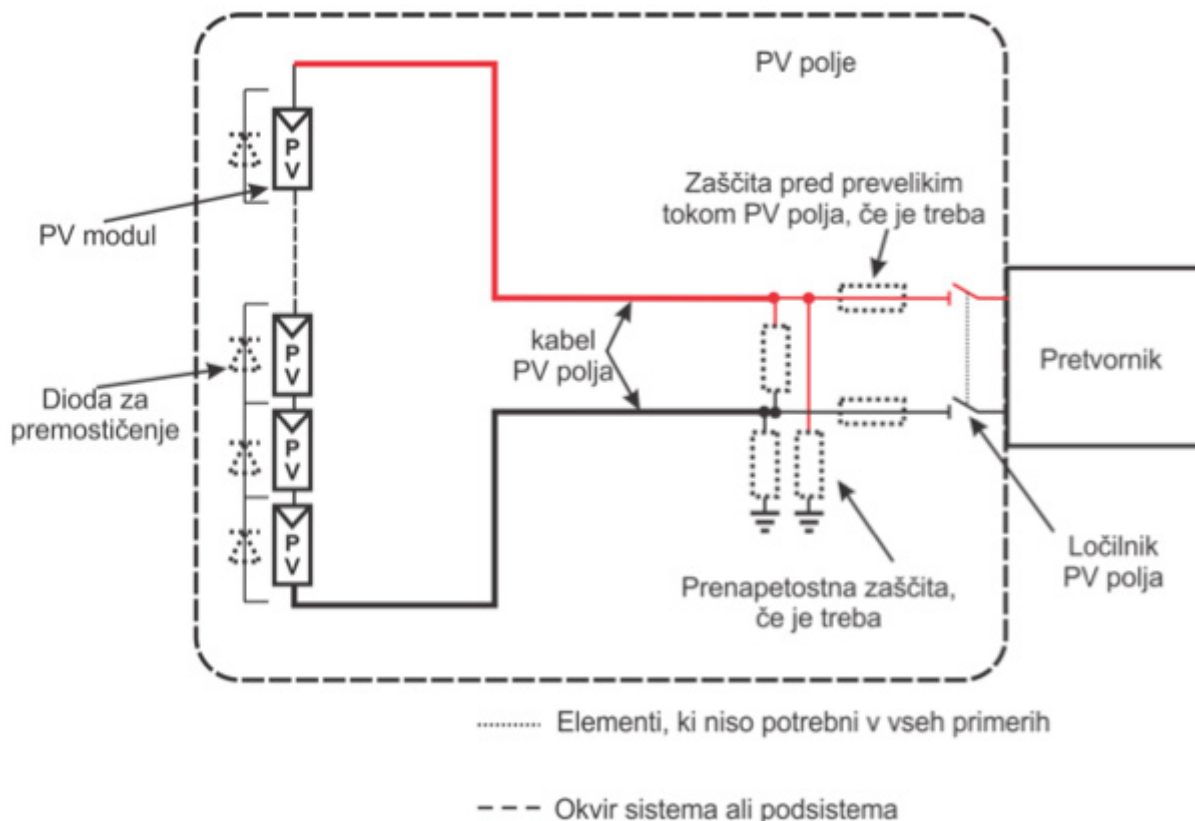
PV polje

P V

PV modul

Zaščita pred prevelikim tokom PV polja, če je treba

P V

kabel PV polja

Pretvornik

Dioda za premostičenje

P V

P V

Ločilnik PV polja

Prenapetostna zaščita, če je treba

Elementi, ki niso potrebni v vseh primerih

Okvir sistema ali podsistema